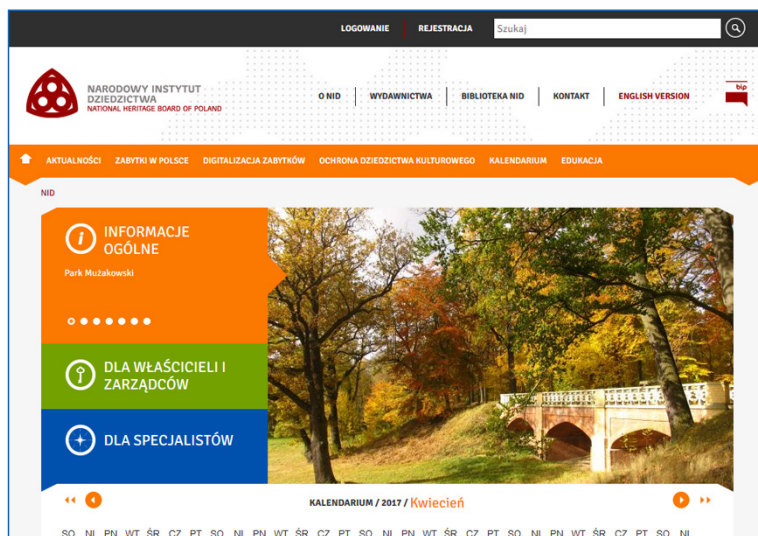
LOGOWANIE REJESTRACJA Szukaj

NARODOWY INSTYTUT DZIEDZICTWA
NATIONAL HERITAGE BOARD OF POLAND

O NID WYDAWNICTWA BIBLIOTEKA NID KONTAKT ENGLISH VERSION

bip

AKTUALNOŚCI ZABYTKI W POLSCE DIGITALIZACJA ZABYTKÓW OCHRONA DZIEDZICTWA KULTUROWEGO KALENDARIUM EDUKACJA

NID

INFORMACJE OGÓLNE

Park Mużakowski

DLA WŁAŚCICIELI I ZARZĄDCÓW

DLA SPECJALISTÓW

KALENDARIUM / 2017 / Kwiecień

SO NI PN WT ŚR CZ PT SO NI PN WT ŚR CZ PT SO NI PN WT ŚR CZ PT SO NI PN WT ŚR CZ PT SO NI